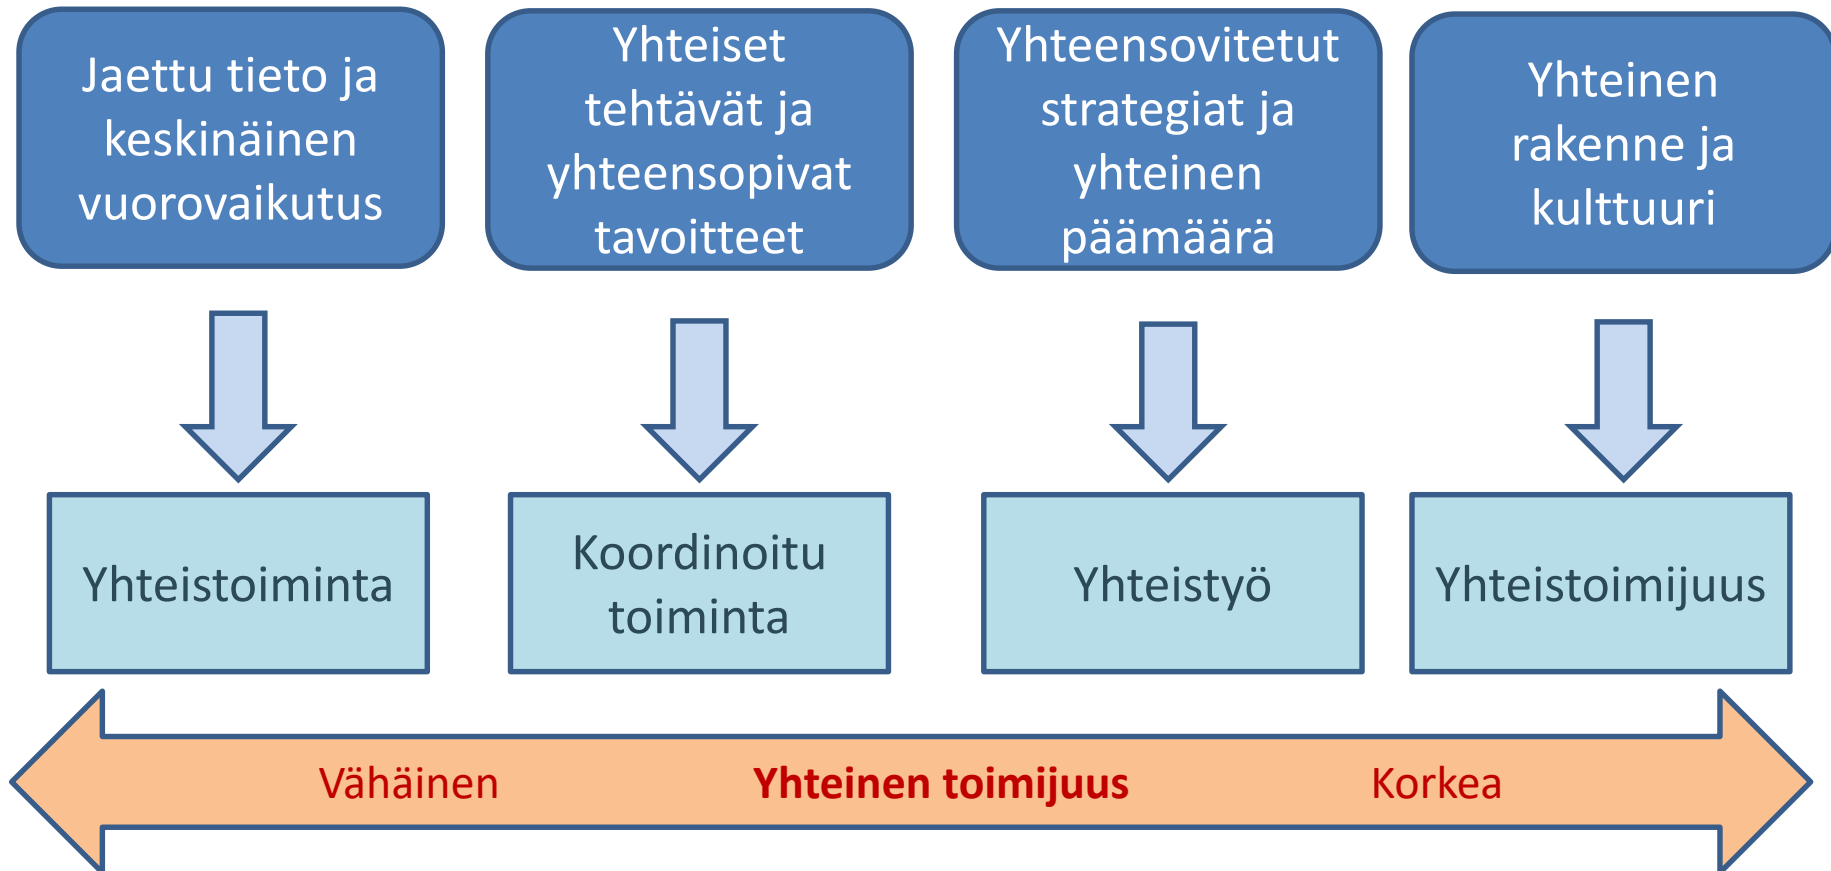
Jaettu tieto ja keskinäinen vuorovaikutus

Yhteiset tehtävät ja yhteensopivat tavoitteet

Yhteensovitetut strategiat ja yhteinen päämäärä

Yhteinen rakenne ja kulttuuri

Yhteistoiminta

Koordinoitu toiminta

Yhteistyö

Yhteistoimijuus

Vähäinen

Yhteinen toimijuus

Korkea